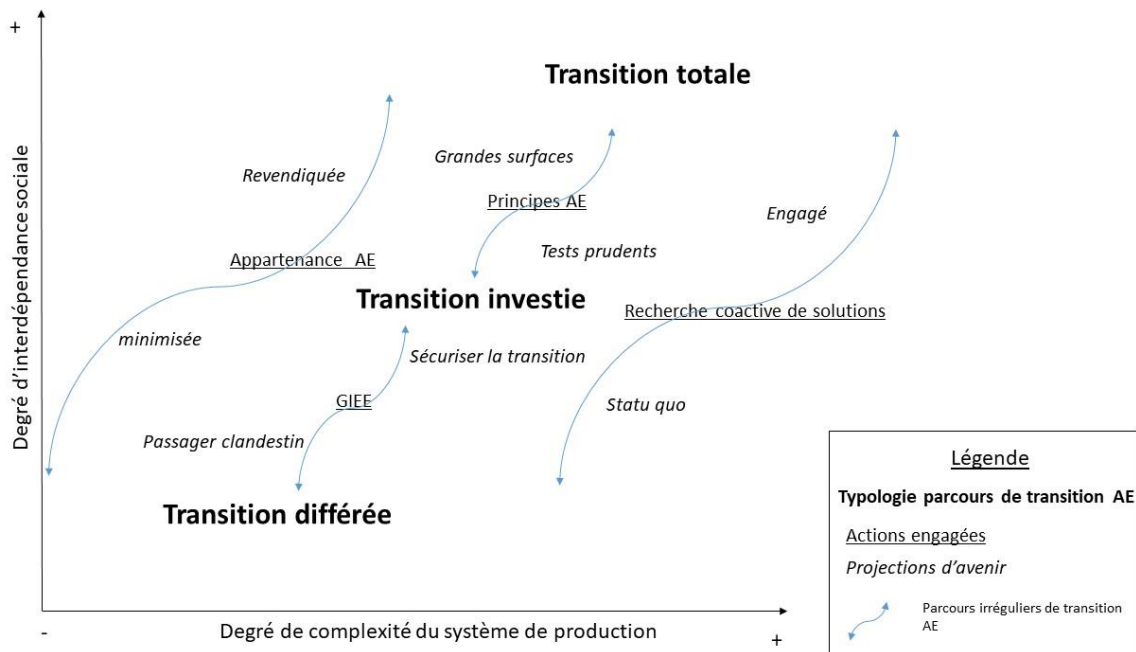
+

Degré d'interdépendance sociale

Transition totale

Revendiquée

Grandes surfaces

Principes AE

Engagé

Tests prudents

Appartenance AE

Transition investie

Recherche coactive de solutions

minimisée

Sécuriser la transition

GIEE

Statu quo

Passager clandestin

Transition différée

Légende

Typologie parcours de transition AE

Actions engagées

Projections d'avenir

Parcours irréguliers de transition AE

-

Degré de complexité du système de production

+